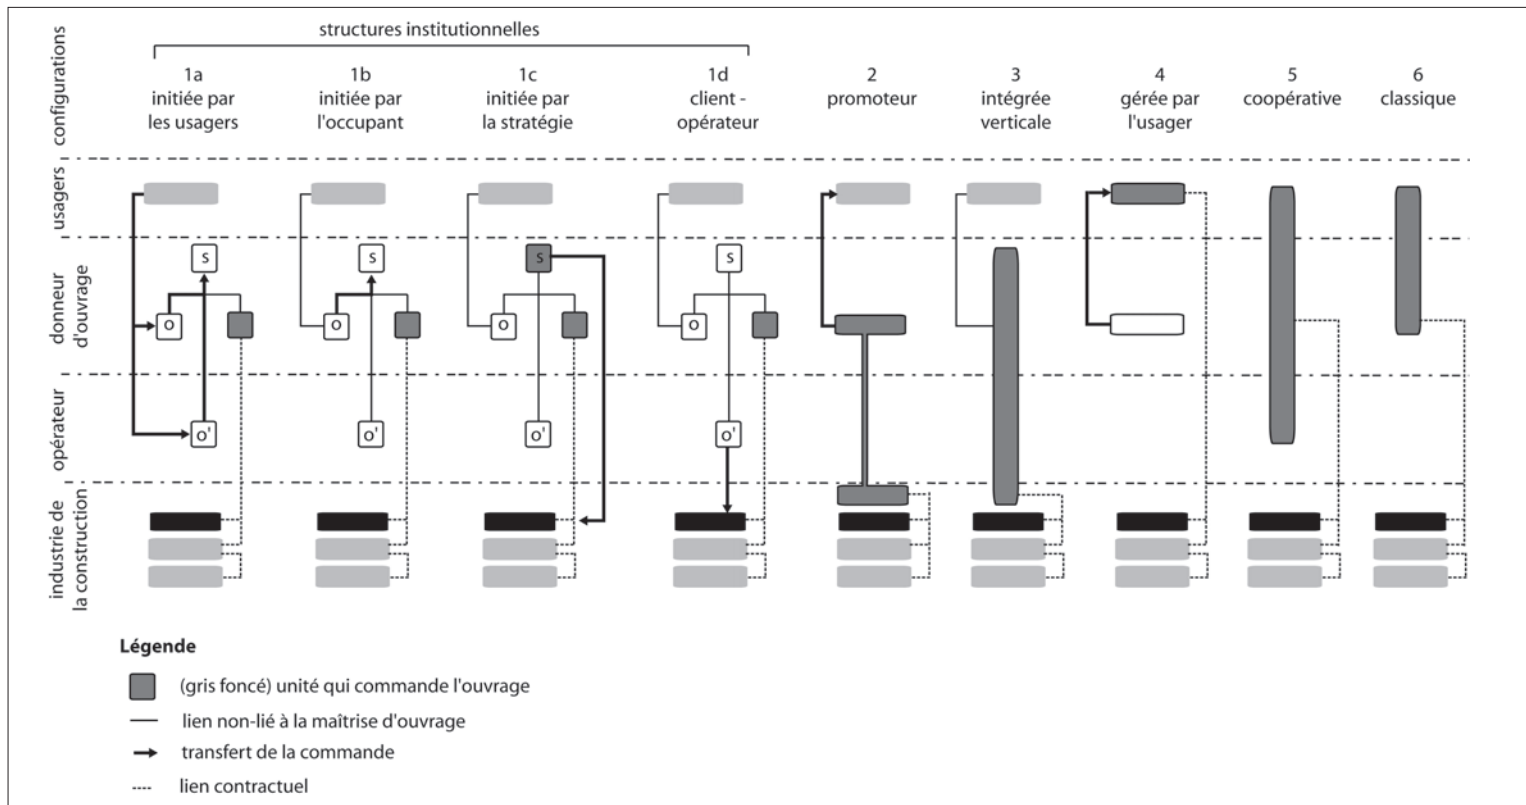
configurations

structures institutionnelles

1a
initiée par
les usagers

1b
initiée par
l'occupant

1c
initiée par
la stratégie

1d
client -
opérateur

2
promoteur

3
intégrée
verticale

4
gérée par
l'usager

5
coopérative

6
classique

usagers

donneur d'ouvrage

opérateur

industrie de la construction

S

S

S

S

O

O

O

O

O'

O'

O'

O'

Légende

(gris foncé) unité qui commande l'ouvrage

lien non-lié à la maîtrise d'ouvrage

transfert de la commande

lien contractuel